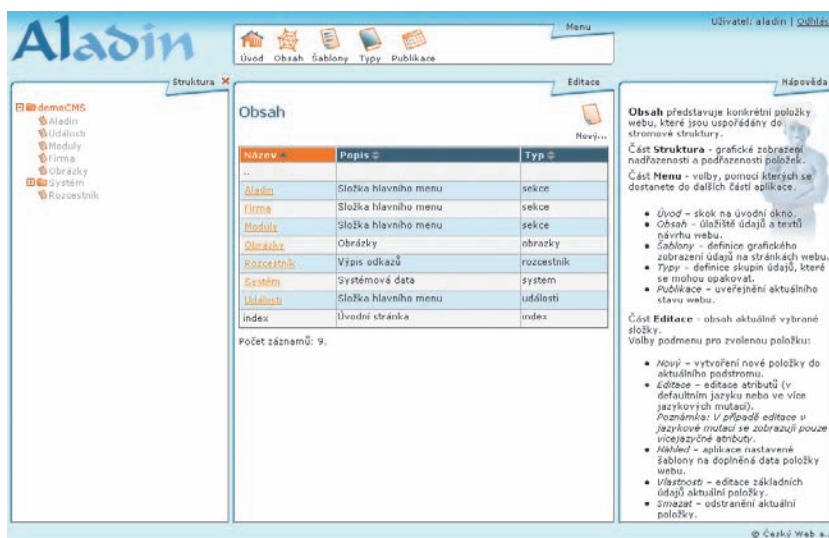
Aladin

Menu

Úvod Obsah Šablony Typy Publikace

Uživatel: aladin | Odhlás

Struktura ✕

demoCMS
Aladin
Události
Moduly
Firma
Obrázky
Systém
Rozcestník

Editace

Obsah

Nový...

| Název | Popis | Typ |
|---|---|---|
| .. | | |
| Aladin | Složka hlavního menu | sekce |
| Firma | Složka hlavního menu | sekce |
| Moduly | Složka hlavního menu | sekce |
| Obrázky | Obrázky | obrazky |
| Rozcestník | Výpis odkazů | rozcestnik |
| Systém | Systémová data | system |
| Události | Složka hlavního menu | události |
| index | Úvodní stránka | index |

Počet záznamů: 9.

Nápověda

Obsah představuje konkrétní položky webu, které jsou uspořádány do stromové struktury.

Část Struktura - grafické zobrazení nadřazenosti a podřazenosti položek.

Část Menu - volby, pomocí kterých se dostanete do dalších částí aplikace.

- Úvod – skok na úvodní okno.
- Obsah – úložiště údajů a textů návrhu webu.
- Šablony – definice grafického zobrazení údajů na stránkách webu.
- Typy – definice skupin údajů, které se mohou opakovat.
- Publikace – uveřejnění aktuálního stavu webu.

Část Editace - obsah aktuálně vybrané složky.
Volby podmenu pro zvolenou položku:

- Nový – vytvoření nové položky do aktuálního podstromu.
- Editace – editace atributů (v defaultním jazyku nebo ve více jazykových mutací). Poznámka: V případě editace v jazykové mutaci se zobrazují pouze vícejazyčné atributy.
- Náhled – aplikace nastavené šablony na doplněná data položky webu.
- Vlastnosti – editace základních údajů aktuální položky.
- Smazat – odstranění aktuální položky.

© Český Web s.